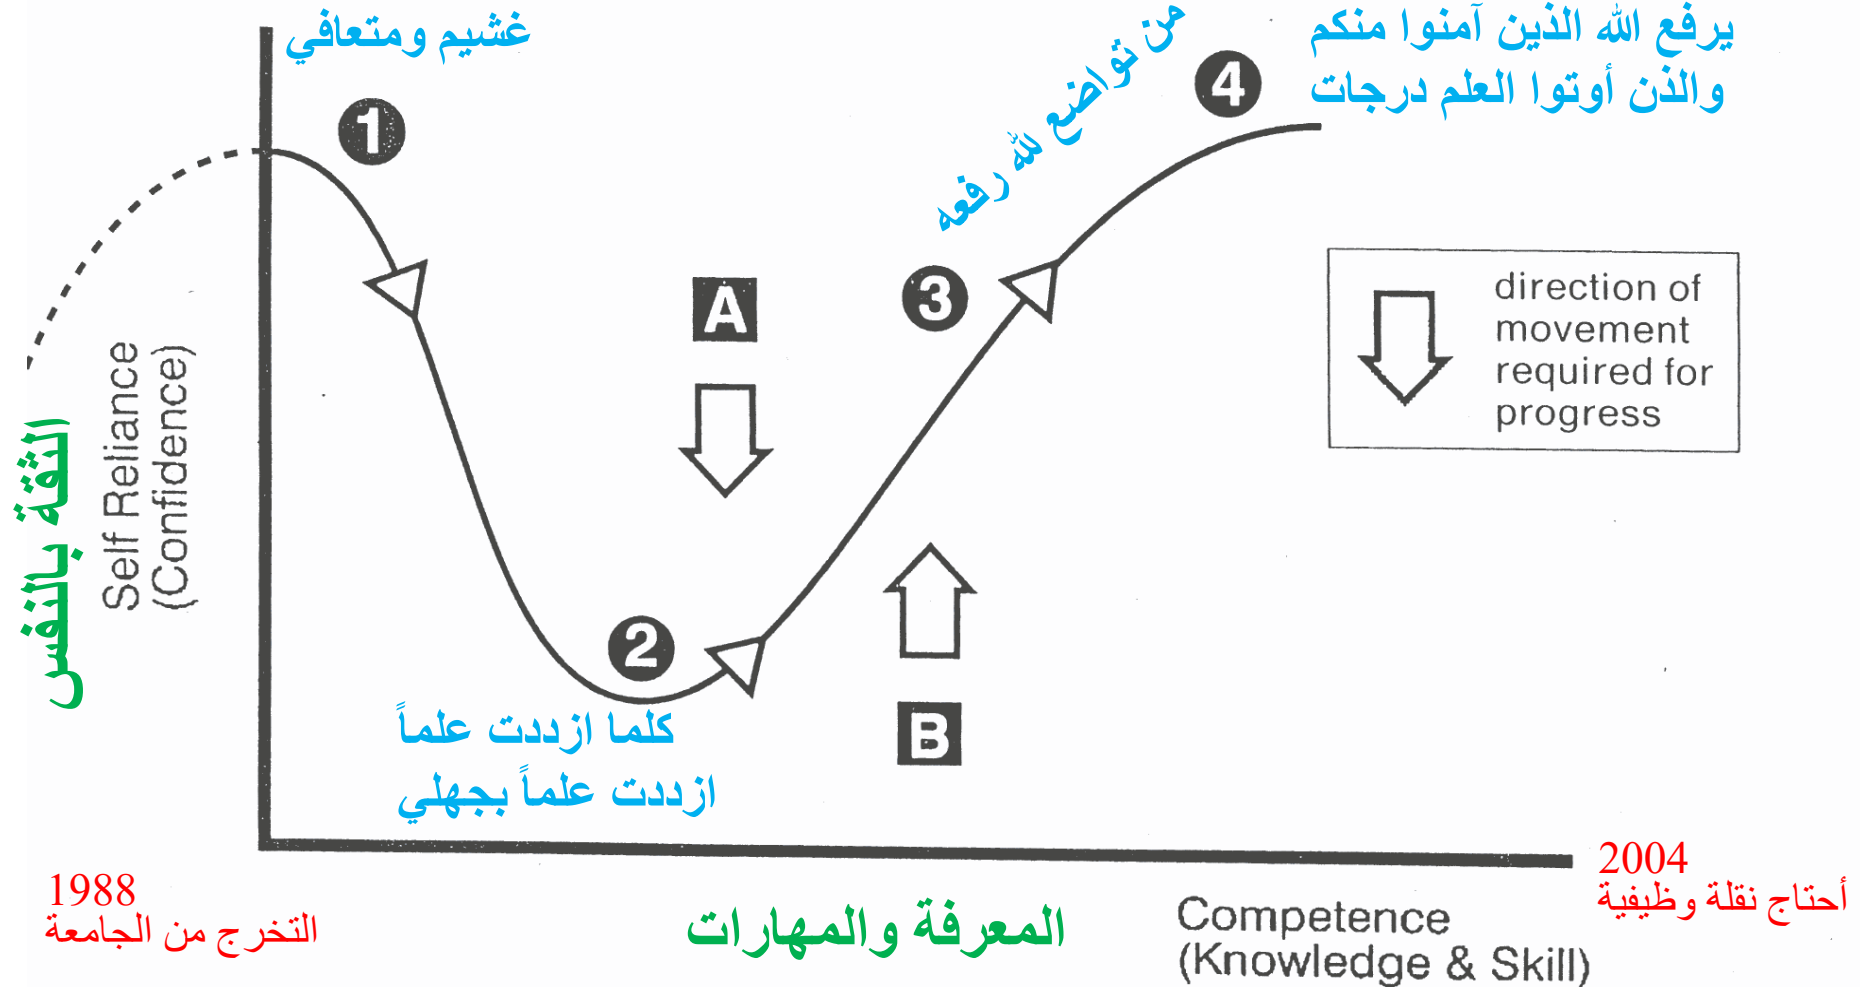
غشيم ومتعافي

1

من تواضع لله رفعه

4

يرفع الله الذين آمنوا منكم
والذن أوتوا العلم درجات

الثقة بالنفس

Self Reliance
(Confidence)

A

3

direction of movement required for progress

2

B

كلما ازددت علماً
ازددت علماً بجهلي

1988
التخرج من الجامعة

المعرفة والمهارات

Competence
(Knowledge & Skill)

2004
أحتاج نقلة وظيفية